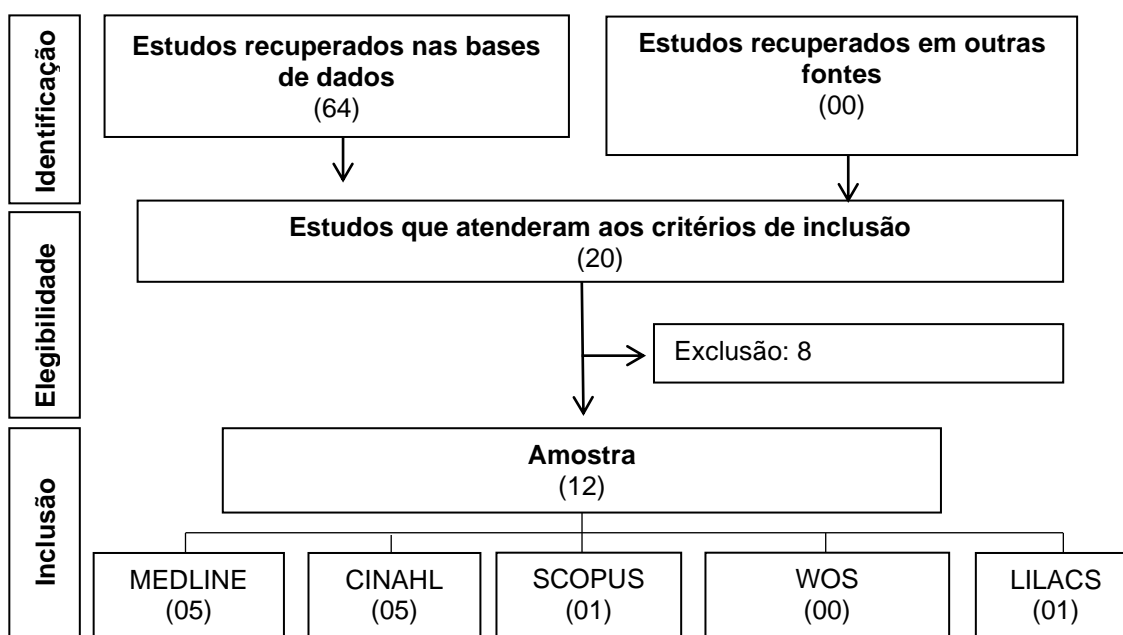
Identificação

Estudos recuperados nas bases de dados
(64)

Estudos recuperados em outras fontes
(00)

Elegibilidade

Estudos que atenderam aos critérios de inclusão
(20)

Exclusão: 8

Inclusão

Amostra
(12)

MEDLINE
(05)

CINAHL
(05)

SCOPUS
(01)

WOS
(00)

LILACS
(01)